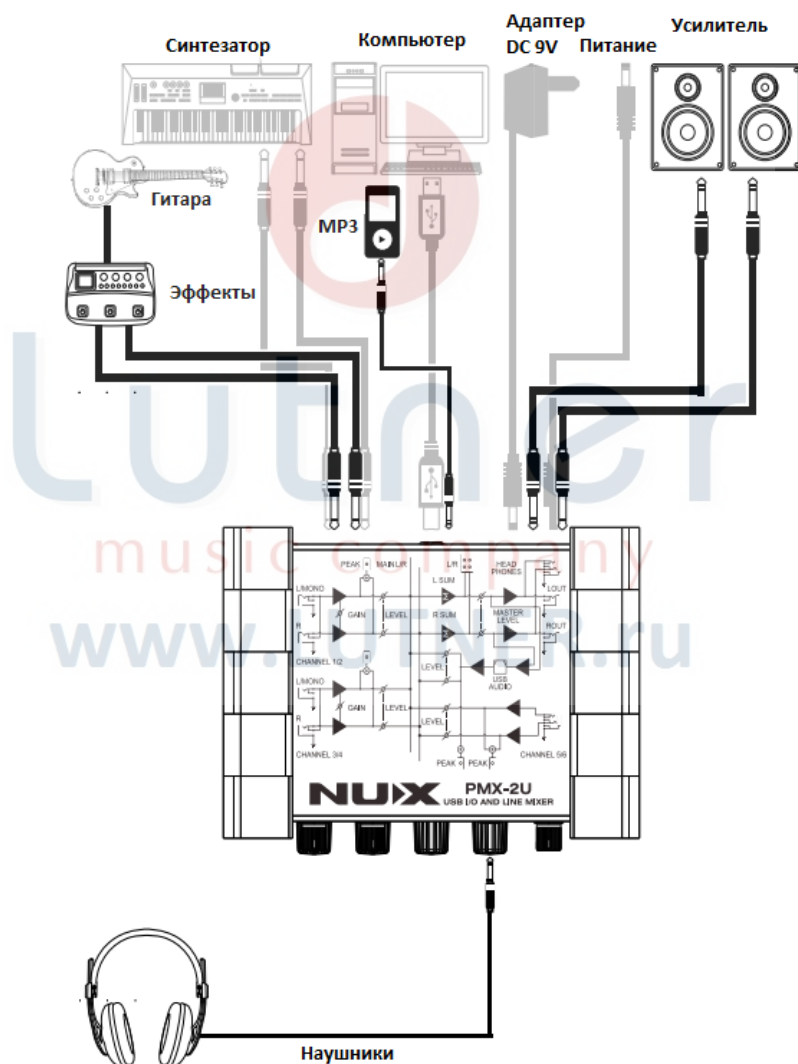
Синтезатор
Компьютер
Адаптер DC 9V
Питание
Усилитель
Гитара
MP3
Эффекты
Lutner
music company
www.Lutner.ru
PEAK
MAIN L/R
L/R
HEAD PHONES
L/MONO
GAIN
LEVEL
L SUM
R SUM
MASTER LEVEL
LOUT
R
ROUT
CHANNEL 1/2
LEVEL
USB AUDIO
L/MONO
GAIN
LEVEL
LEVEL
R
CHANNEL 3/4
PEAK
PEAK
CHANNEL 5/6
NUX
PMX-2U
USB I/O AND LINE MIXER
Наушники